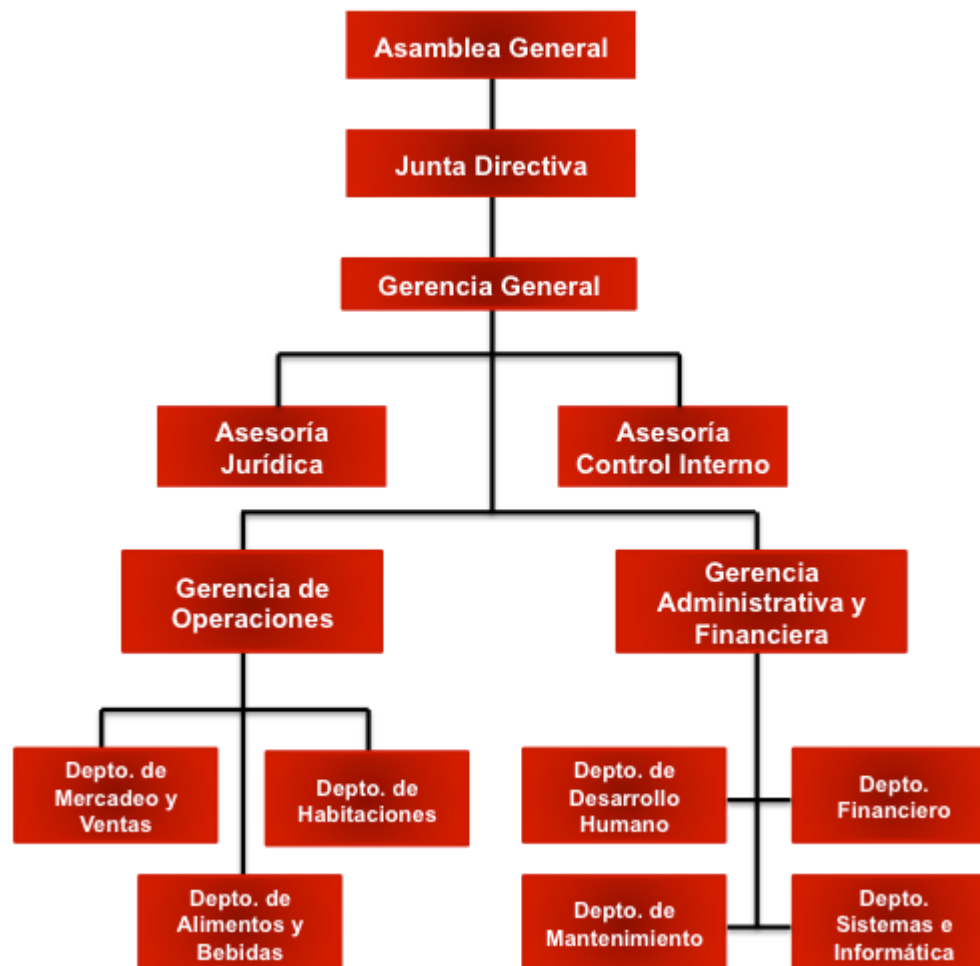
Asamblea General

Junta Directiva

Gerencia General

Asesoría Jurídica

Asesoría Control Interno

Gerencia de Operaciones

Gerencia Administrativa y Financiera

Depto. de Mercadeo y Ventas

Depto. de Habitaciones

Depto. de Alimentos y Bebidas

Depto. de Desarrollo Humano

Depto. Financiero

Depto. de Mantenimiento

Depto. Sistemas e Informática